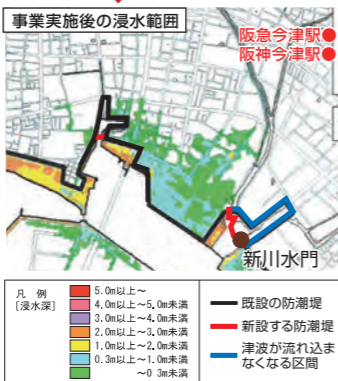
事業実施後の浸水範囲

阪急今津駅●
阪神今津駅●

新川水門

凡 例
[浸水深]

| | |
|---|---|
| | 5.0m以上～ |
| | 4.0m以上～5.0m未満 |
| | 3.0m以上～4.0m未満 |
| | 2.0m以上～3.0m未満 |
| | 1.0m以上～2.0m未満 |
| | 0.3m以上～1.0m未満 |
| | ～0.3m未満 |

既設の防潮堤
新設する防潮堤
津波が流れ込まなくなる区間